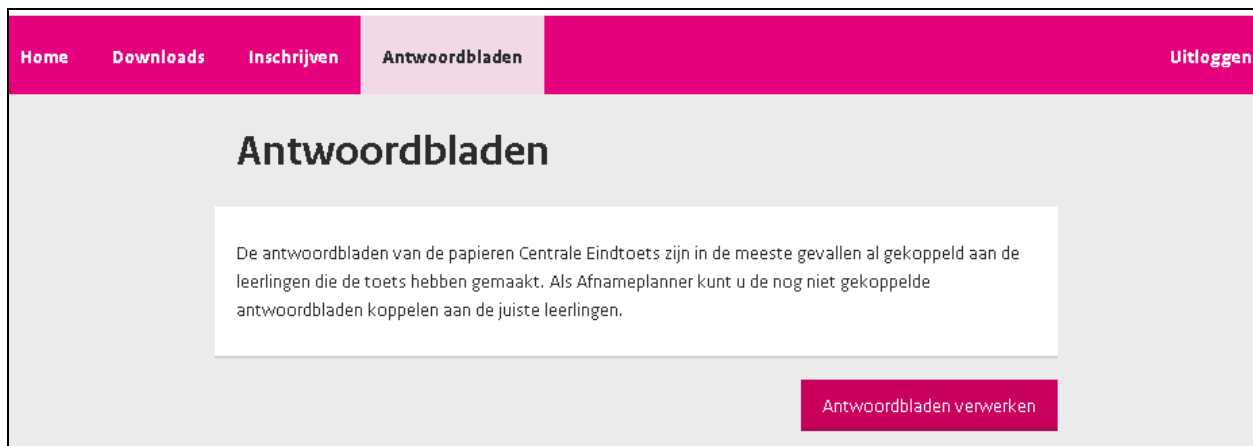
Home Downloads Inschrijven Antwoordbladen Uitloggen

Antwoordbladen

De antwoordbladen van de papieren Centrale Eindtoets zijn in de meeste gevallen al gekoppeld aan de leerlingen die de toets hebben gemaakt. Als Afnameplanner kunt u de nog niet gekoppelde antwoordbladen koppelen aan de juiste leerlingen.

Antwoordbladen verwerken